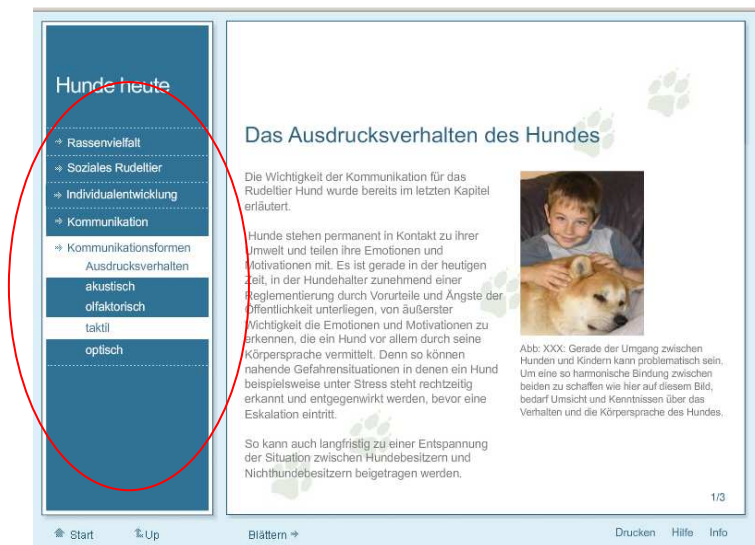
Hunde heute

Rassenvielfalt
Soziales Rudeltier
Individualentwicklung
Kommunikation
Kommunikationsformen
Ausdrucksverhalten
akustisch
olfaktorisch
taktil
optisch

Das Ausdrucksverhalten des Hundes

Die Wichtigkeit der Kommunikation für das Rudeltier Hund wurde bereits im letzten Kapitel erläutert.

Hunde stehen permanent in Kontakt zu ihrer Umwelt und teilen ihre Emotionen und Motivationen mit. Es ist gerade in der heutigen Zeit, in der Hundehalter zunehmend einer Reglementierung durch Vorurteile und Ängste der Öffentlichkeit unterliegen, von äußerster Wichtigkeit die Emotionen und Motivationen zu erkennen, die ein Hund vor allem durch seine Körpersprache vermittelt. Denn so können nahende Gefahrensituationen in denen ein Hund beispielsweise unter Stress steht rechtzeitig erkannt und entgegenwirkt werden, bevor eine Eskalation eintritt.

So kann auch langfristig zu einer Entspannung der Situation zwischen Hundebesitzern und Nichthundebesitzern beigetragen werden.

Abb: XXX: Gerade der Umgang zwischen Hunden und Kindern kann problematisch sein. Um eine so harmonische Bindung zwischen beiden zu schaffen wie hier auf diesem Bild, bedarf Umsicht und Kenntnissen über das Verhalten und die Körpersprache des Hundes.

1/3

Start
Up
Blättern
Drucken
Hilfe
Info